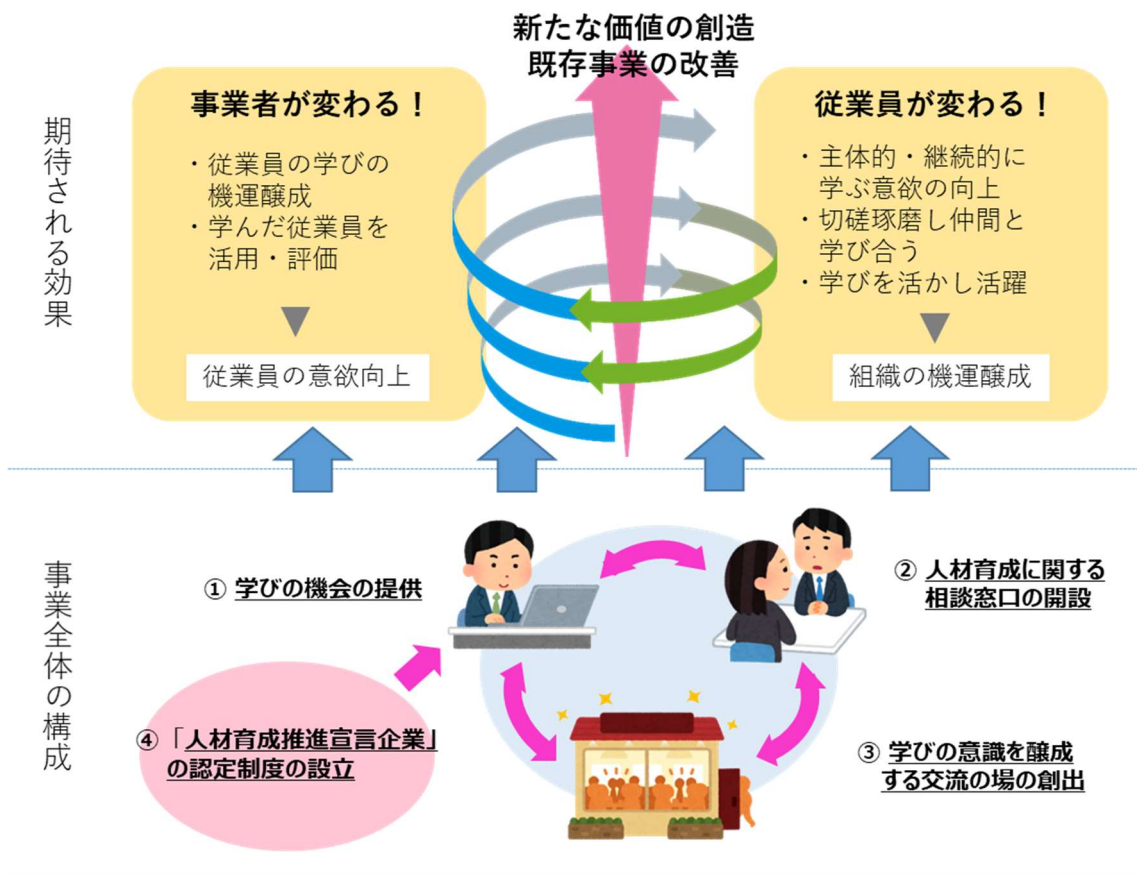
期待される効果

新たな価値の創造
既存事業の改善

事業者が変わる！

・従業員の学びの機運醸成
・学んだ従業員を活用・評価

従業員の意欲向上

従業員が変わる！

・主体的・継続的に学ぶ意欲の向上
・切磋琢磨し仲間と学び合う
・学びを活かし活躍

組織の機運醸成

事業全体の構成

① 学びの機会の提供

② 人材育成に関する相談窓口の開設

③ 学びの意識を醸成する交流の場の創出

④「人材育成推進宣言企業」の認定制度の設立